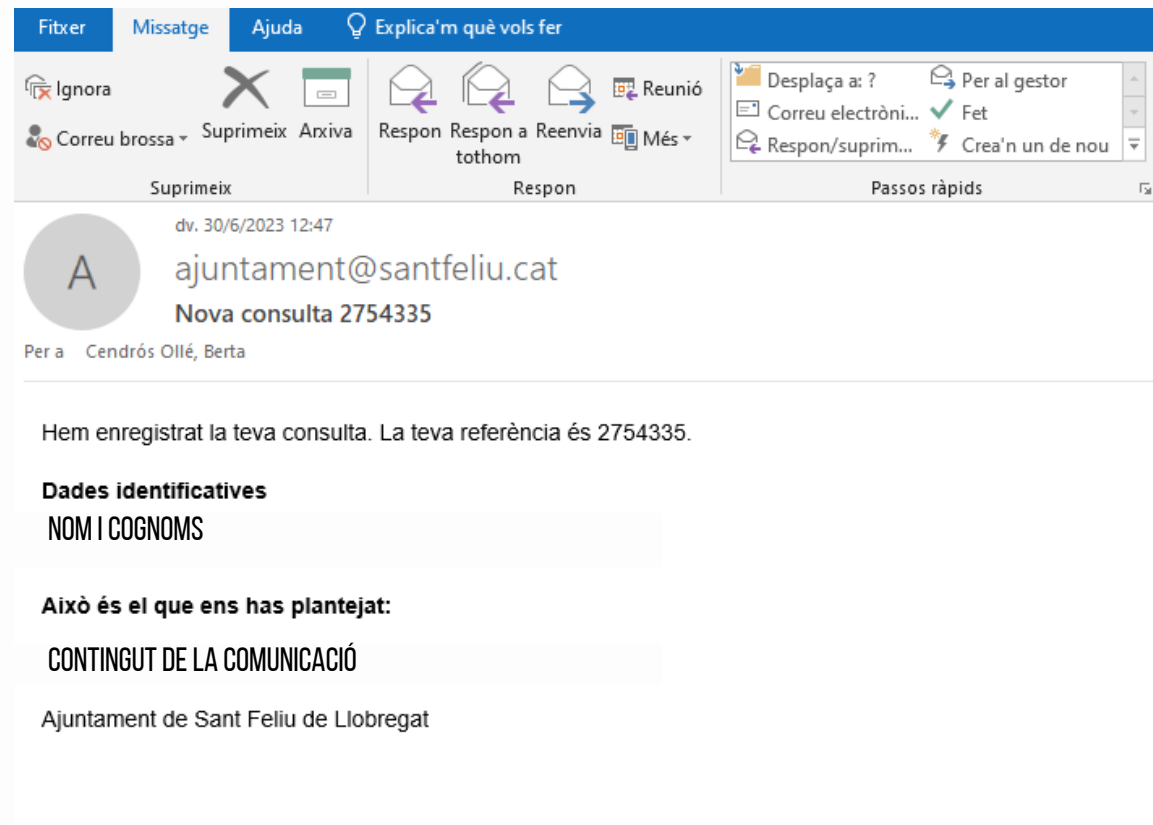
Fitxer Missatge Ajuda Explica'm què vols fer

Ignora
Correu brossa
Suprimeix Arxiva
Suprimeix

Respon Respon a tothom Reenvia
Reunió
Més
Respon

Desplaça a: ?
Correu electròni...
Respon/suprim...
Per al gestor
Fet
Crea'n un de nou
Passos ràpids

A
dv. 30/6/2023 12:47
ajuntament@santfeliu.cat
Nova consulta 2754335
Per a Cendrós Ollé, Berta

Hem enregistrat la teva consulta. La teva referència és 2754335.

Dades identificatives
NOM I COGNOMS

Això és el que ens has plantejat:

CONTINGUT DE LA COMUNICACIÓ

Ajuntament de Sant Feliu de Llobregat